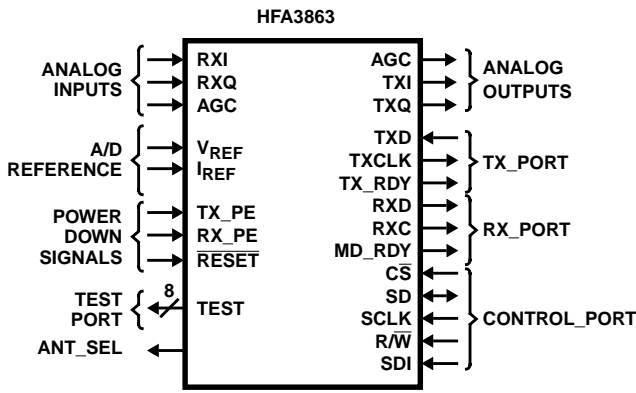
HFA3863

ANALOG INPUTS

RXI
RXQ
AGC

A/D REFERENCE

$V_{REF}$
$I_{REF}$

POWER DOWN SIGNALS

TX_PE
RX_PE
$\overline{RESET}$

TEST PORT

8

TEST

ANT_SEL

AGC
TXI
TXQ

ANALOG OUTPUTS

TXD
TXCLK
TX_RDY

TX_PORT

RXD
RXC
MD_RDY

RX_PORT

$C\overline{S}$
SD
SCLK
$R/\overline{W}$
SDI

CONTROL_PORT